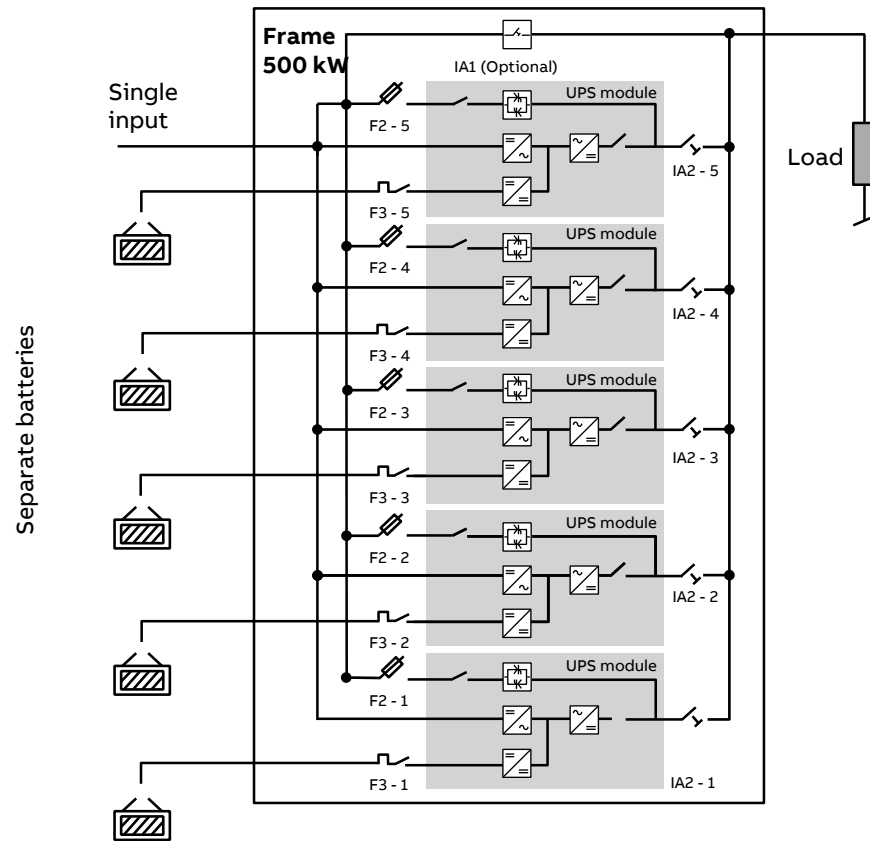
Frame
500 kW

IA1 (Optional)

Single input

Load

Separate batteries

F2 - 5
UPS module
IA2 - 5
F3 - 5

F2 - 4
UPS module
IA2 - 4
F3 - 4

F2 - 3
UPS module
IA2 - 3
F3 - 3

F2 - 2
UPS module
IA2 - 2
F3 - 2

F2 - 1
UPS module
F3 - 1
IA2 - 1